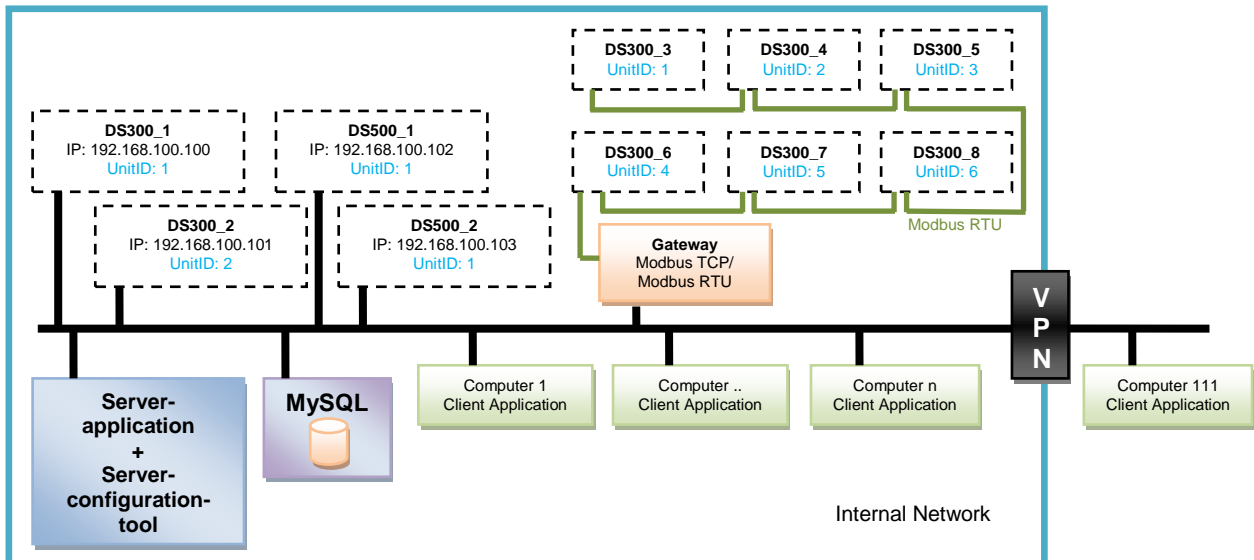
DS300_3
UnitID: 1

DS300_4
UnitID: 2

DS300_5
UnitID: 3

DS300_1
IP: 192.168.100.100
UnitID: 1

DS500_1
IP: 192.168.100.102
UnitID: 1

DS300_6
UnitID: 4

DS300_7
UnitID: 5

DS300_8
UnitID: 6

DS300_2
IP: 192.168.100.101
UnitID: 2

DS500_2
IP: 192.168.100.103
UnitID: 1

Modbus RTU

Gateway
Modbus TCP/
Modbus RTU

V
P
N

Server-application
+
Server-configuration-tool

MySQL

Computer 1
Client Application

Computer ..
Client Application

Computer n
Client Application

Computer 111
Client Application

Internal Network